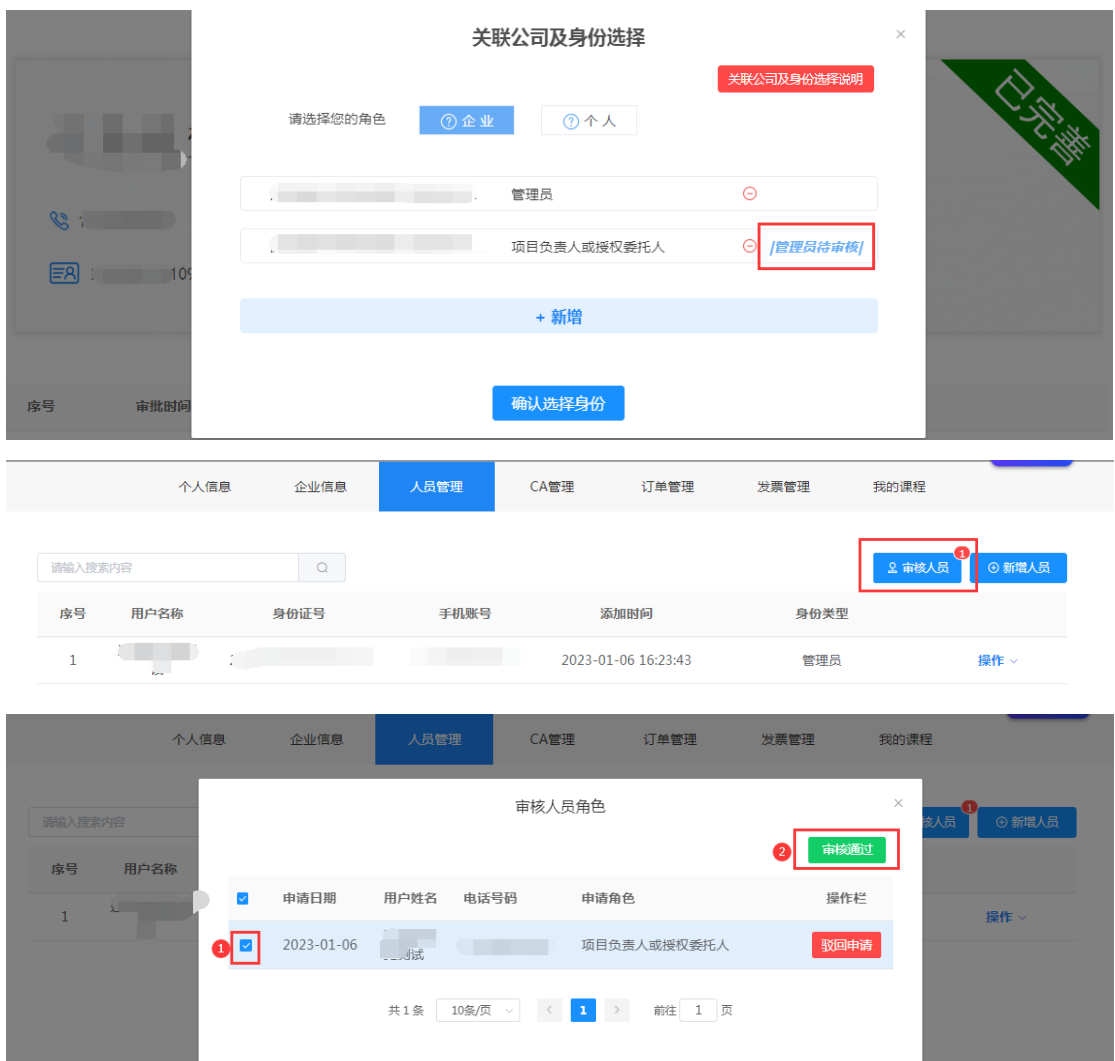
关联公司及身份选择

×

关联公司及身份选择说明

已完善

请选择您的角色 ⓘ企业 ⓘ个人

管理员

项目负责人或授权委托人 [管理员待审核]

+ 新增

确认选择身份

序号 审批时间

个人信息 企业信息 人员管理 CA管理 订单管理 发票管理 我的课程

请输入搜索内容

审核人员 1 新增人员

| 序号 | 用户名称 | 身份证号 | 手机账号 | 添加时间 | 身份类型 | |
|---|---|---|---|---|---|---|
| 1 | | | | 2023-01-06 16:23:43 | 管理员 | 操作 |

个人信息 企业信息 人员管理 CA管理 订单管理 发票管理 我的课程

请输入搜索内容

核人员 1 新增人员

序号 用户名称

1

操作

审核人员角色

×

2 审核通过

| | 申请日期 | 用户姓名 | 电话号码 | 申请角色 | 操作栏 |
|---|---|---|---|---|---|
| 1 ☑ | 2023-01-06 | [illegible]试 | | 项目负责人或授权委托人 | 驳回申请 |

共1条 10条/页 < 1 > 前往 1 页